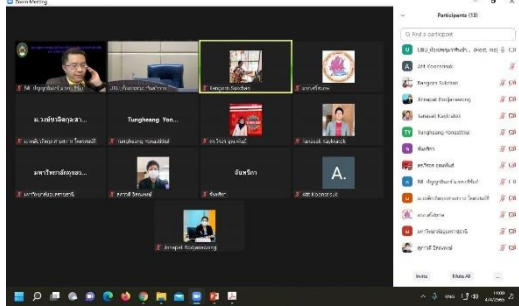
Zoom Meeting

Participants (13)

Find a participant

LBU_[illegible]

Atit Koonsirisuk

Bangorn Saisiwan

Amnapat Boonjaemwong

Kanokrat Kaybuakaw

Tungheang Yon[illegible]

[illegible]

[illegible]

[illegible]

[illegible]

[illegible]

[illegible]

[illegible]

Invite

Mute All

...

ม.ราชภัฏพิบูลสงคราม...

Tungheang Yon...

มหาวิทยาลัยหอการ...

อัมพริกา

A.

Bangorn Saisiwan

Tungheang Yonsakul

Kanokrat Kaybuakaw

Atit Koonsirisuk

Amnapat Boonjaemwong